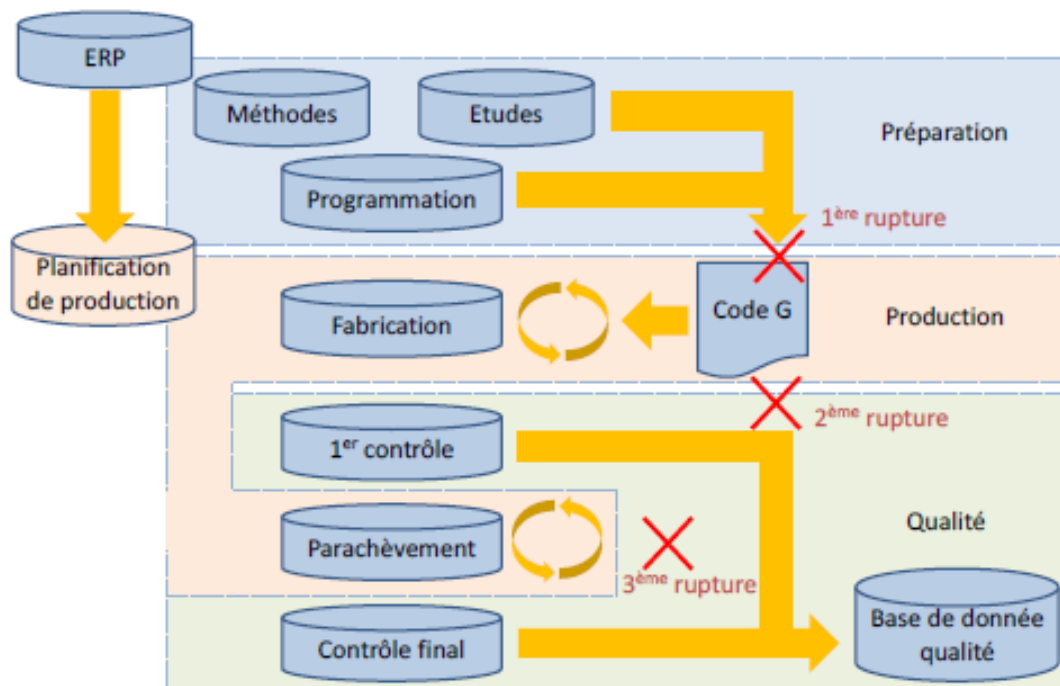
ERP

Méthodes

Etudes

Préparation

Programmation

$1^{ère}$ rupture

Planification de production

Fabrication

Code G

Production

$1^{er}$ contrôle

$2^{ème}$ rupture

Qualité

Parachèvement

$3^{ème}$ rupture

Contrôle final

Base de donnée qualité